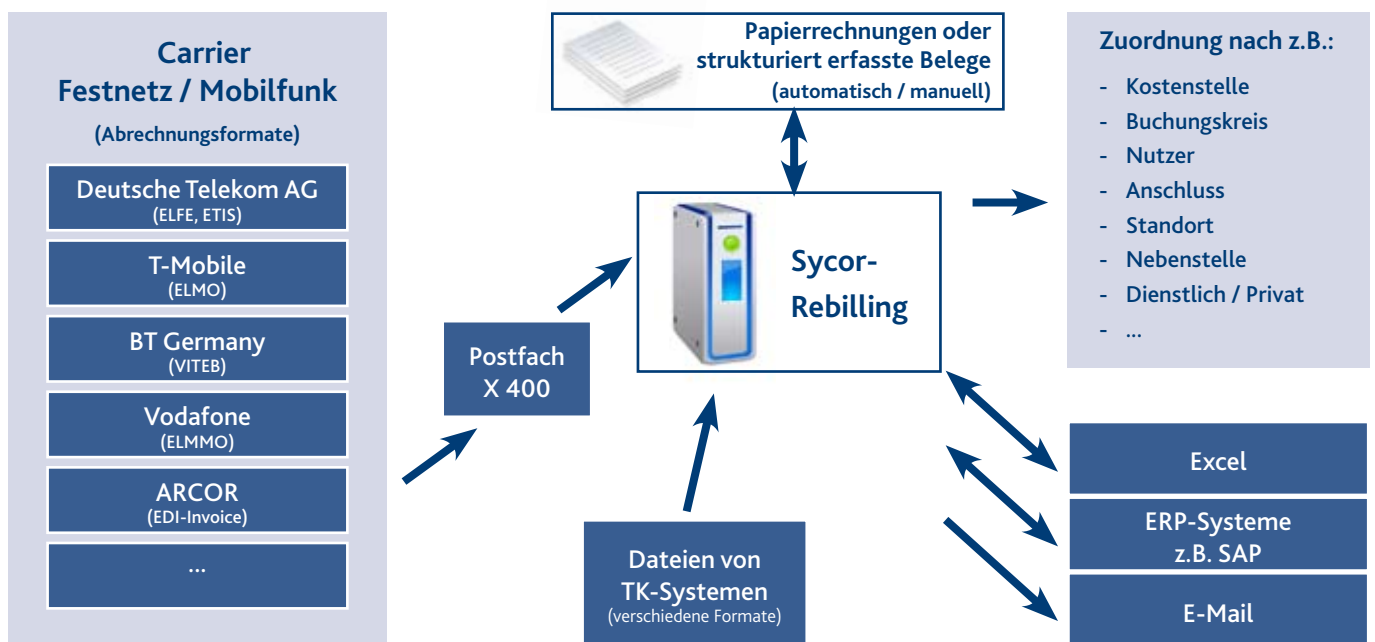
Carrier
Festnetz / Mobilfunk

(Abrechnungsformate)

Deutsche Telekom AG
(ELFE, ETIS)

T-Mobile
(ELMO)

BT Germany
(VITEB)

Vodafone
(ELMMO)

ARCOR
(EDI-Invoice)

...

Papierrechnungen oder strukturiert erfasste Belege
(automatisch / manuell)

Postfach
X 400

Sycor-
Rebilling

Dateien von
TK-Systemen
(verschiedene Formate)

Zuordnung nach z.B.:

- Kostenstelle
- Buchungskreis
- Nutzer
- Anschluss
- Standort
- Nebenstelle
- Dienstlich / Privat
- ...

Excel

ERP-Systeme
z.B. SAP

E-Mail